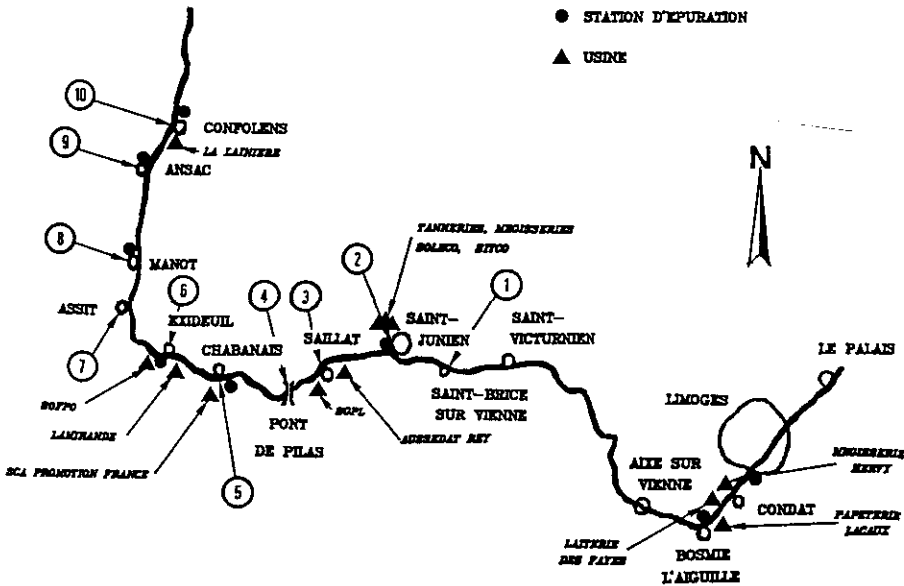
● STATION D'EPURATION

▲ USINE

N

10
CONFOLENS
LA LAINIERE

9
ANSAC

8
MANOT

ASSIT

7

6
EXIDEUIL

CHABANAIS

4

3
SAILLAT

2
TANNERIES, MEGISSERIES
BOLERO, SITCO

SAINT-JUNIEN

1

SAINT-VICTURNIEN

SAINT-BRICE SUR VIENNE

LE PALAIS

LIMOGES

SOFPO

LAMTRANDE

SCA PROMOTION FRANCE

5

PONT DE PILAS

SOPL

ADERBDAT REY

AIXE SUR VIENNE

MEGISSERIE HENRY

CONDAT

PAPETERIE LACAUX

LAITERIE DES FAYES

BOSMIE L'AIGUILLE